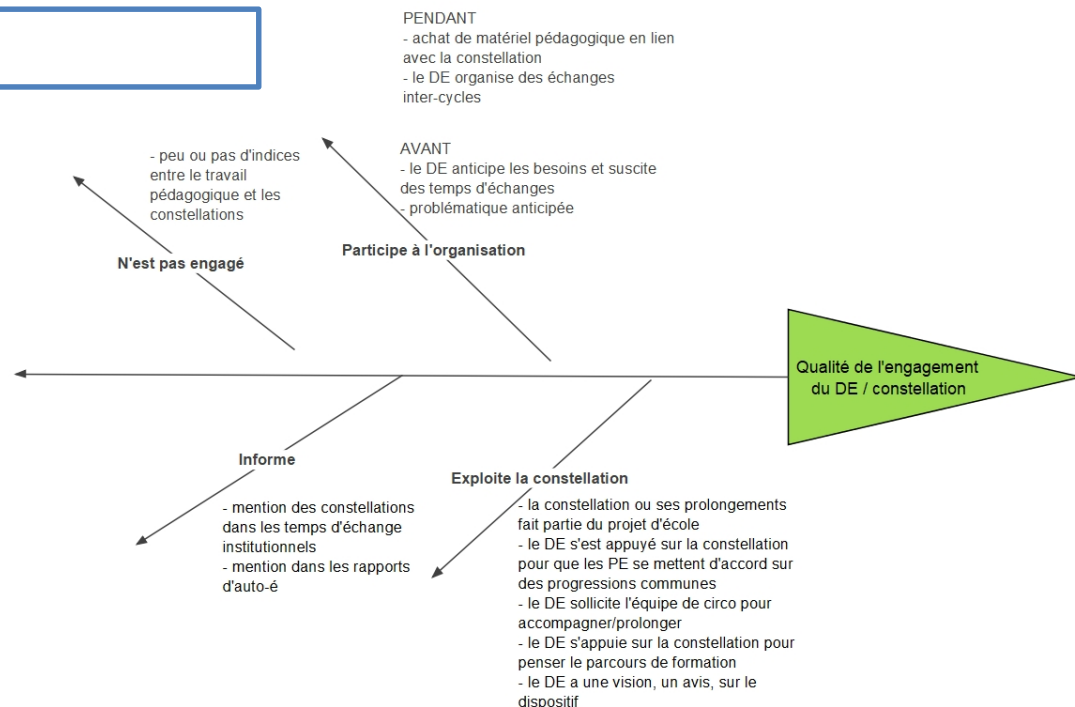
PENDANT
- achat de matériel pédagogique en lien avec la constellation
- le DE organise des échanges inter-cycles

- peu ou pas d'indices entre le travail pédagogique et les constellations

AVANT
- le DE anticipe les besoins et suscite des temps d'échanges
- problématique anticipée

N'est pas engagé

Participe à l'organisation

Qualité de l'engagement du DE / constellation

Informe

- mention des constellations dans les temps d'échange institutionnels
- mention dans les rapports d'auto-é

Exploite la constellation

- la constellation ou ses prolongements fait partie du projet d'école
- le DE s'est appuyé sur la constellation pour que les PE se mettent d'accord sur des progressions communes
- le DE sollicite l'équipe de circo pour accompagner/prolonger
- le DE s'appuie sur la constellation pour penser le parcours de formation
- le DE a une vision, un avis, sur le dispositif